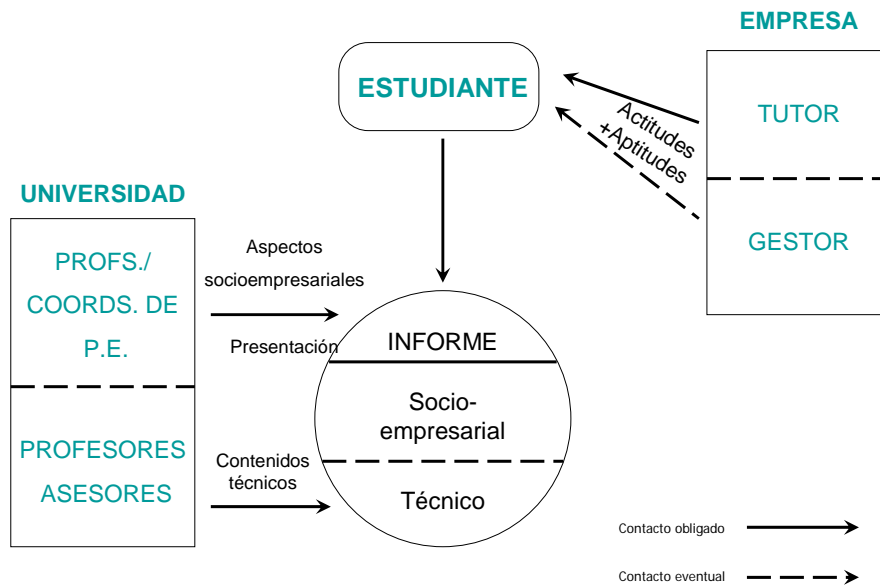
EMPRESA

ESTUDIANTE

TUTOR

Actitudes
+Aptitudes

GESTOR

UNIVERSIDAD

PROFS./
COORDS. DE
P.E.

Aspectos
socioempresariales

Presentación

INFORME

Socio-
empresarial

PROFESORES
ASESORES

Contenidos
técnicos

Técnico

Contacto obligado

Contacto eventual